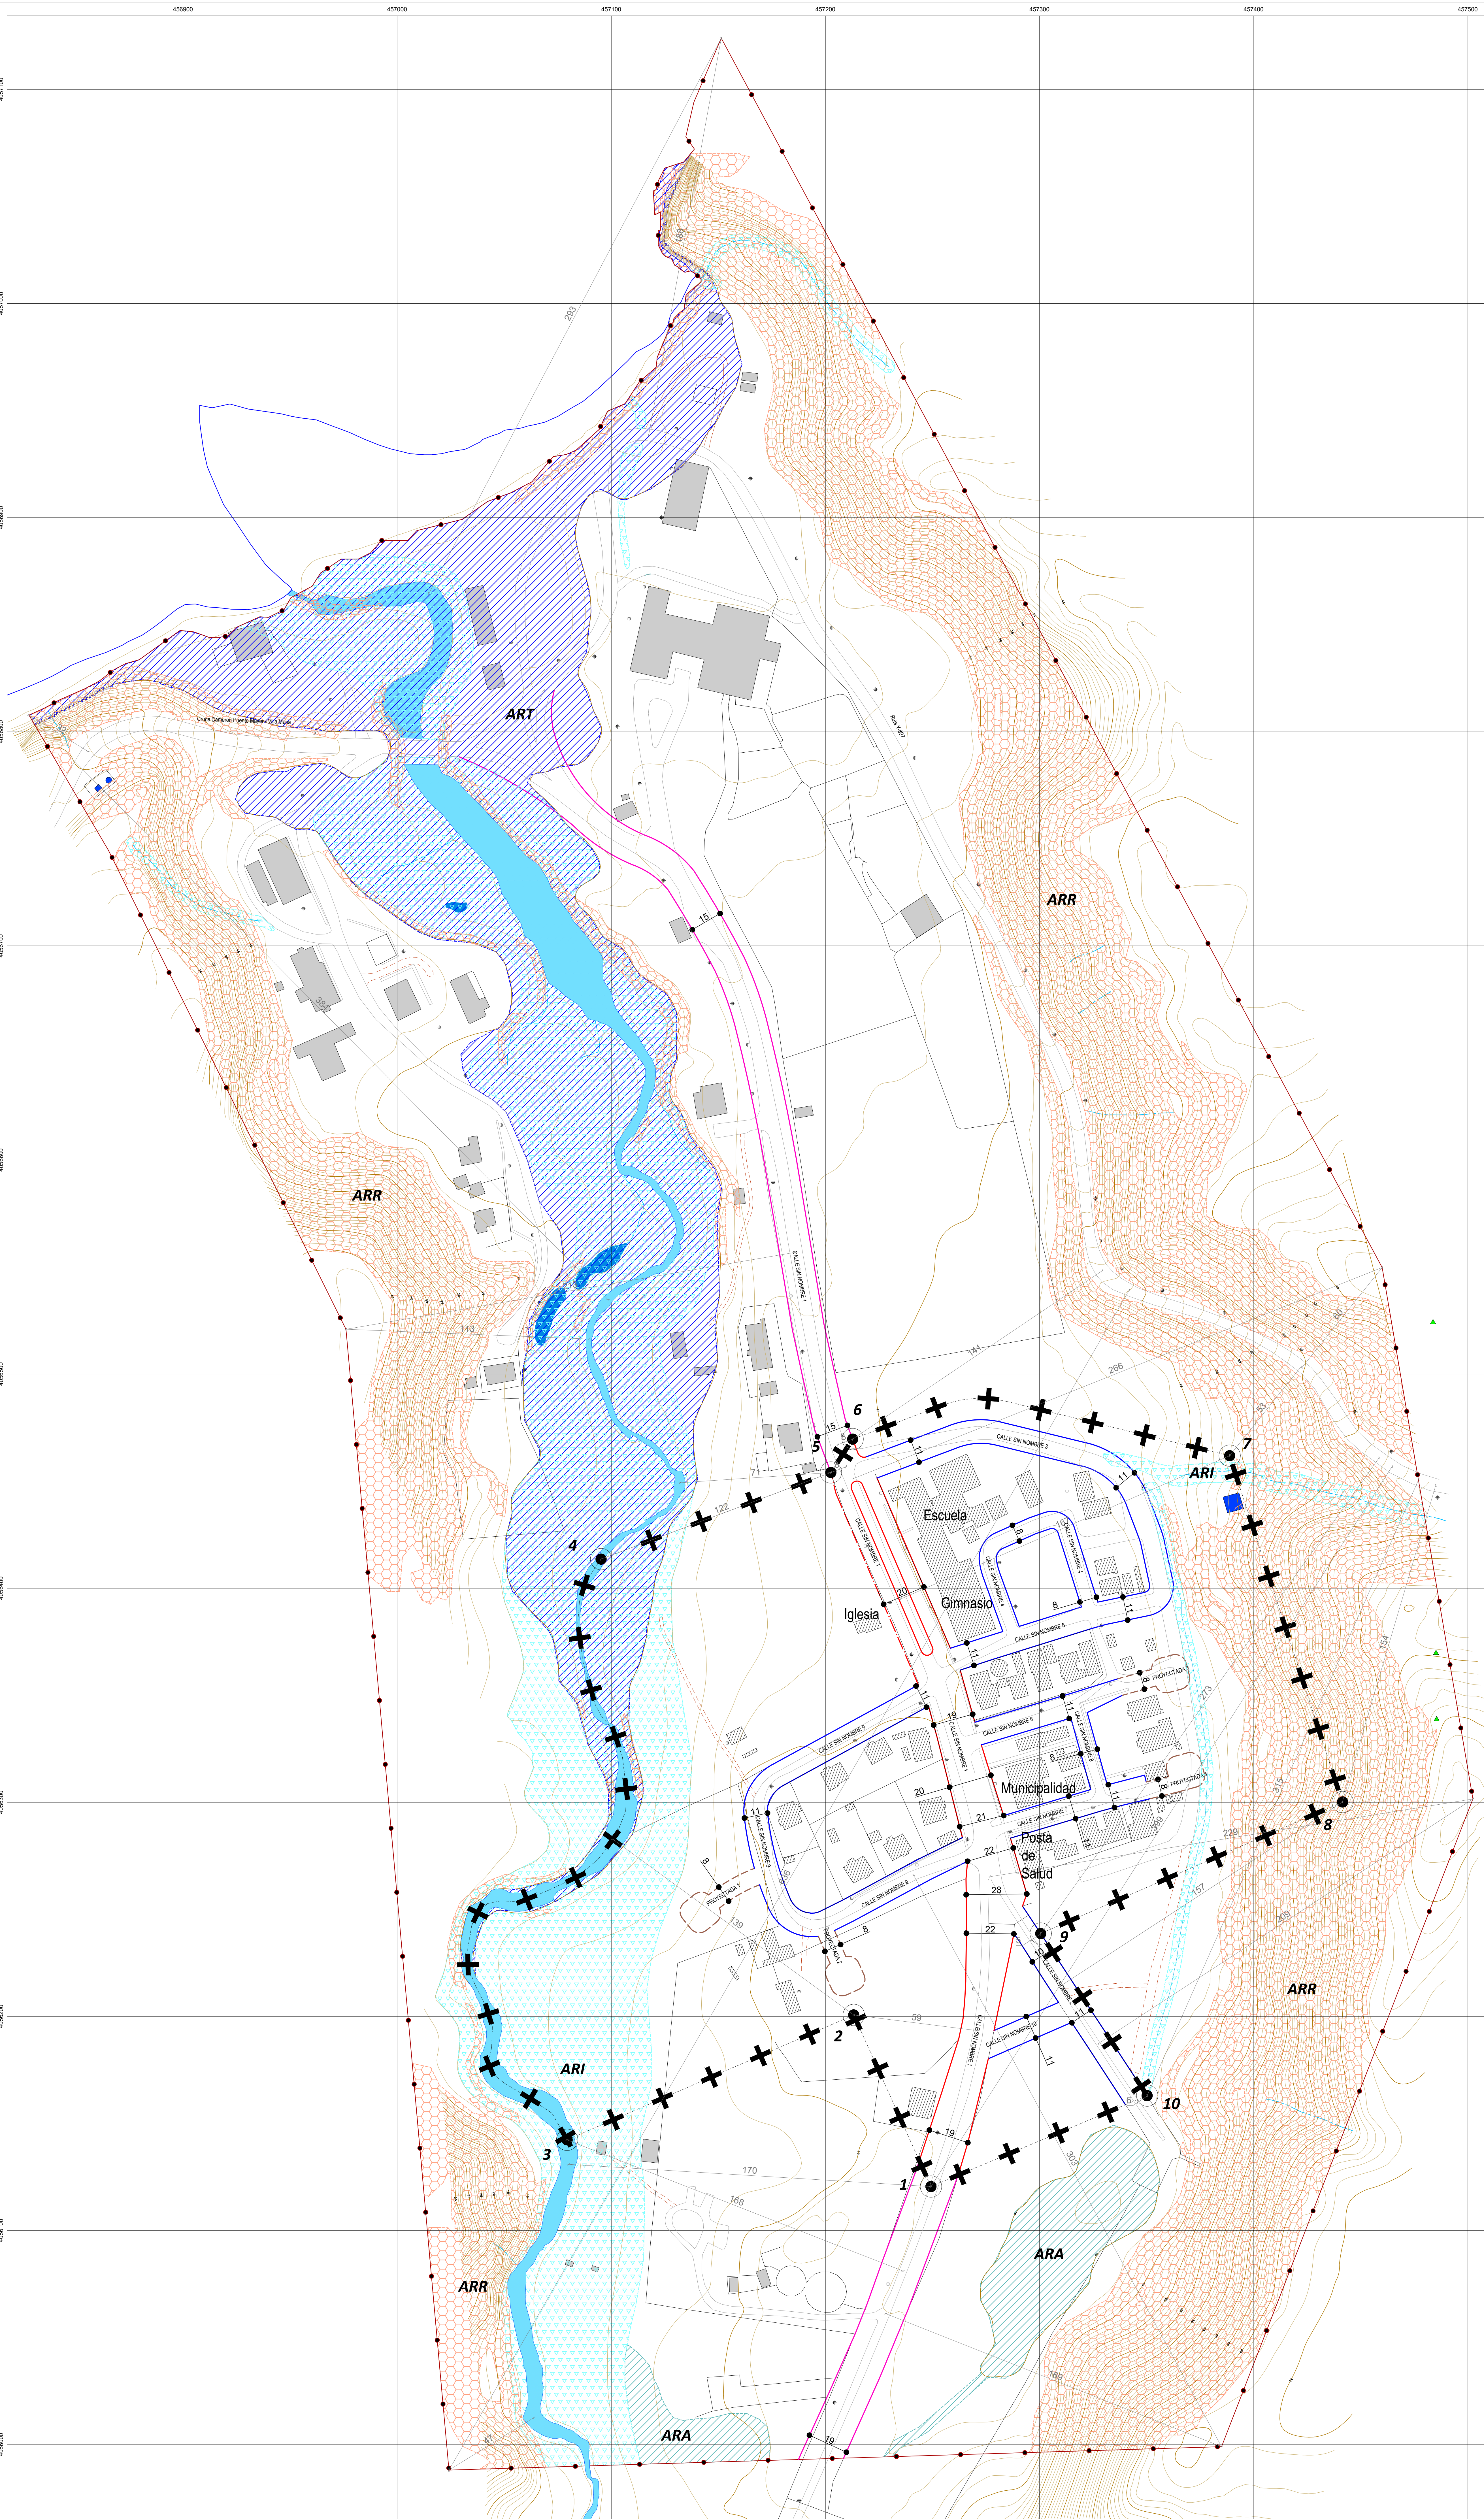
456900
457000
457100
457200
457300
457400
457500

293
88
ART
Ruta Y-997
Cruce Caletón Puerto Mayor - San Mateo
ARR
15
ARR
113
ARR
CALLE SIN NOMBRE 1
141
266
6
15
5
71
122
7
ARI
11
CALLE SIN NOMBRE 3
11
Escuela
4
CALLE SIN NOMBRE 4
Iglesia
20
Gimnasio
8
CALLE SIN NOMBRE 5
11
PROYECTADA
273
19
CALLE SIN NOMBRE 6
CALLE SIN NOMBRE 9
8
Municipalidad
20
PROYECTADA
11
21
CALLE SIN NOMBRE 7
Posta de Salud
22
229
8
28
PROYECTADA 1
139
CALLE SIN NOMBRE 8
8
22
9
157
209
ARR
59
2
CALLE SIN NOMBRE 10
ARI
10
19
170
168
3
1
303
ARA
ARR
ARA
19
188